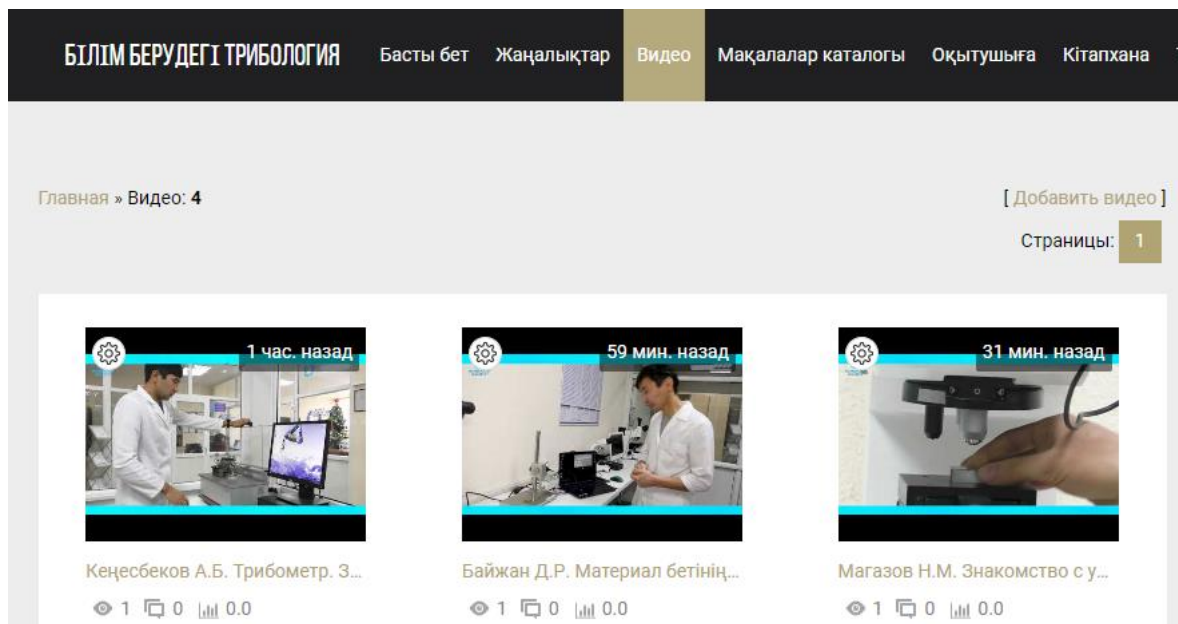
БІЛІМ БЕРУДЕГІ ТРИБОЛОГИЯ Басты бет Жаңалықтар Видео Мақалалар каталогы Оқытушыға Кітапхана

Главная » Видео: 4

[ Добавить видео ]

Страницы: 1

1 час. назад

Кеңесбеков А.Б. Трибометр. З...

1 0 0.0

59 мин. назад

Байжан Д.Р. Материал бетінің...

1 0 0.0

31 мин. назад

Магазов Н.М. Знакомство с у...

1 0 0.0